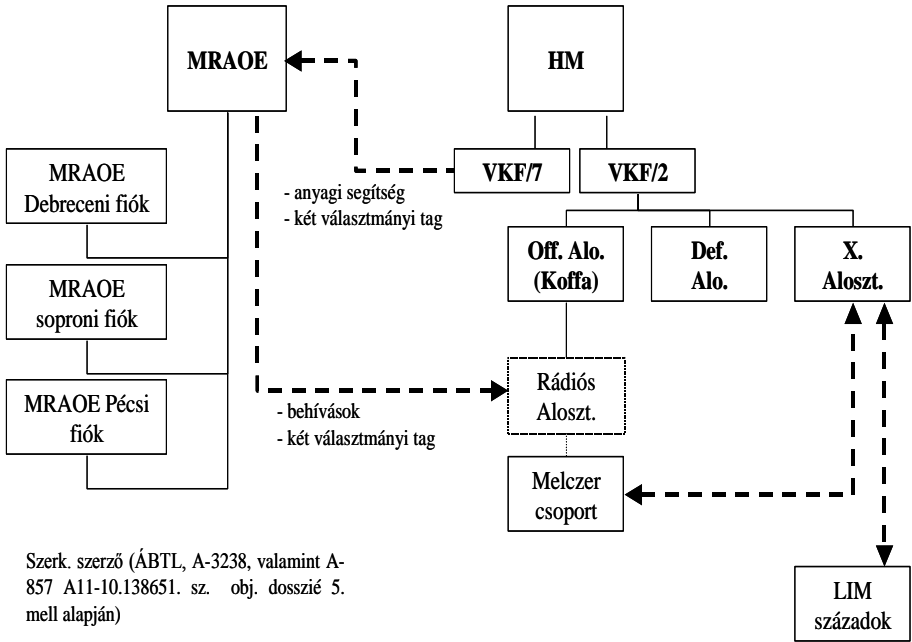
MRAOE

HM

MRAOE Debreceni fiók

MRAOE soproni fiók

MRAOE Pécsi fiók

VKF/7

VKF/2

- anyagi segítség
- két választmányi tag

Off. Alo. (Koffa)

Def. Alo.

X. Aloszt.

Rádiós Aloszt.

- behívások
- két választmányi tag

Melczer csoport

Szerk. szerző (ÁBTL, A-3238, valamint A-857 A11-10.138651. sz. obj. dosszié 5. mell alapján)

LIM századok